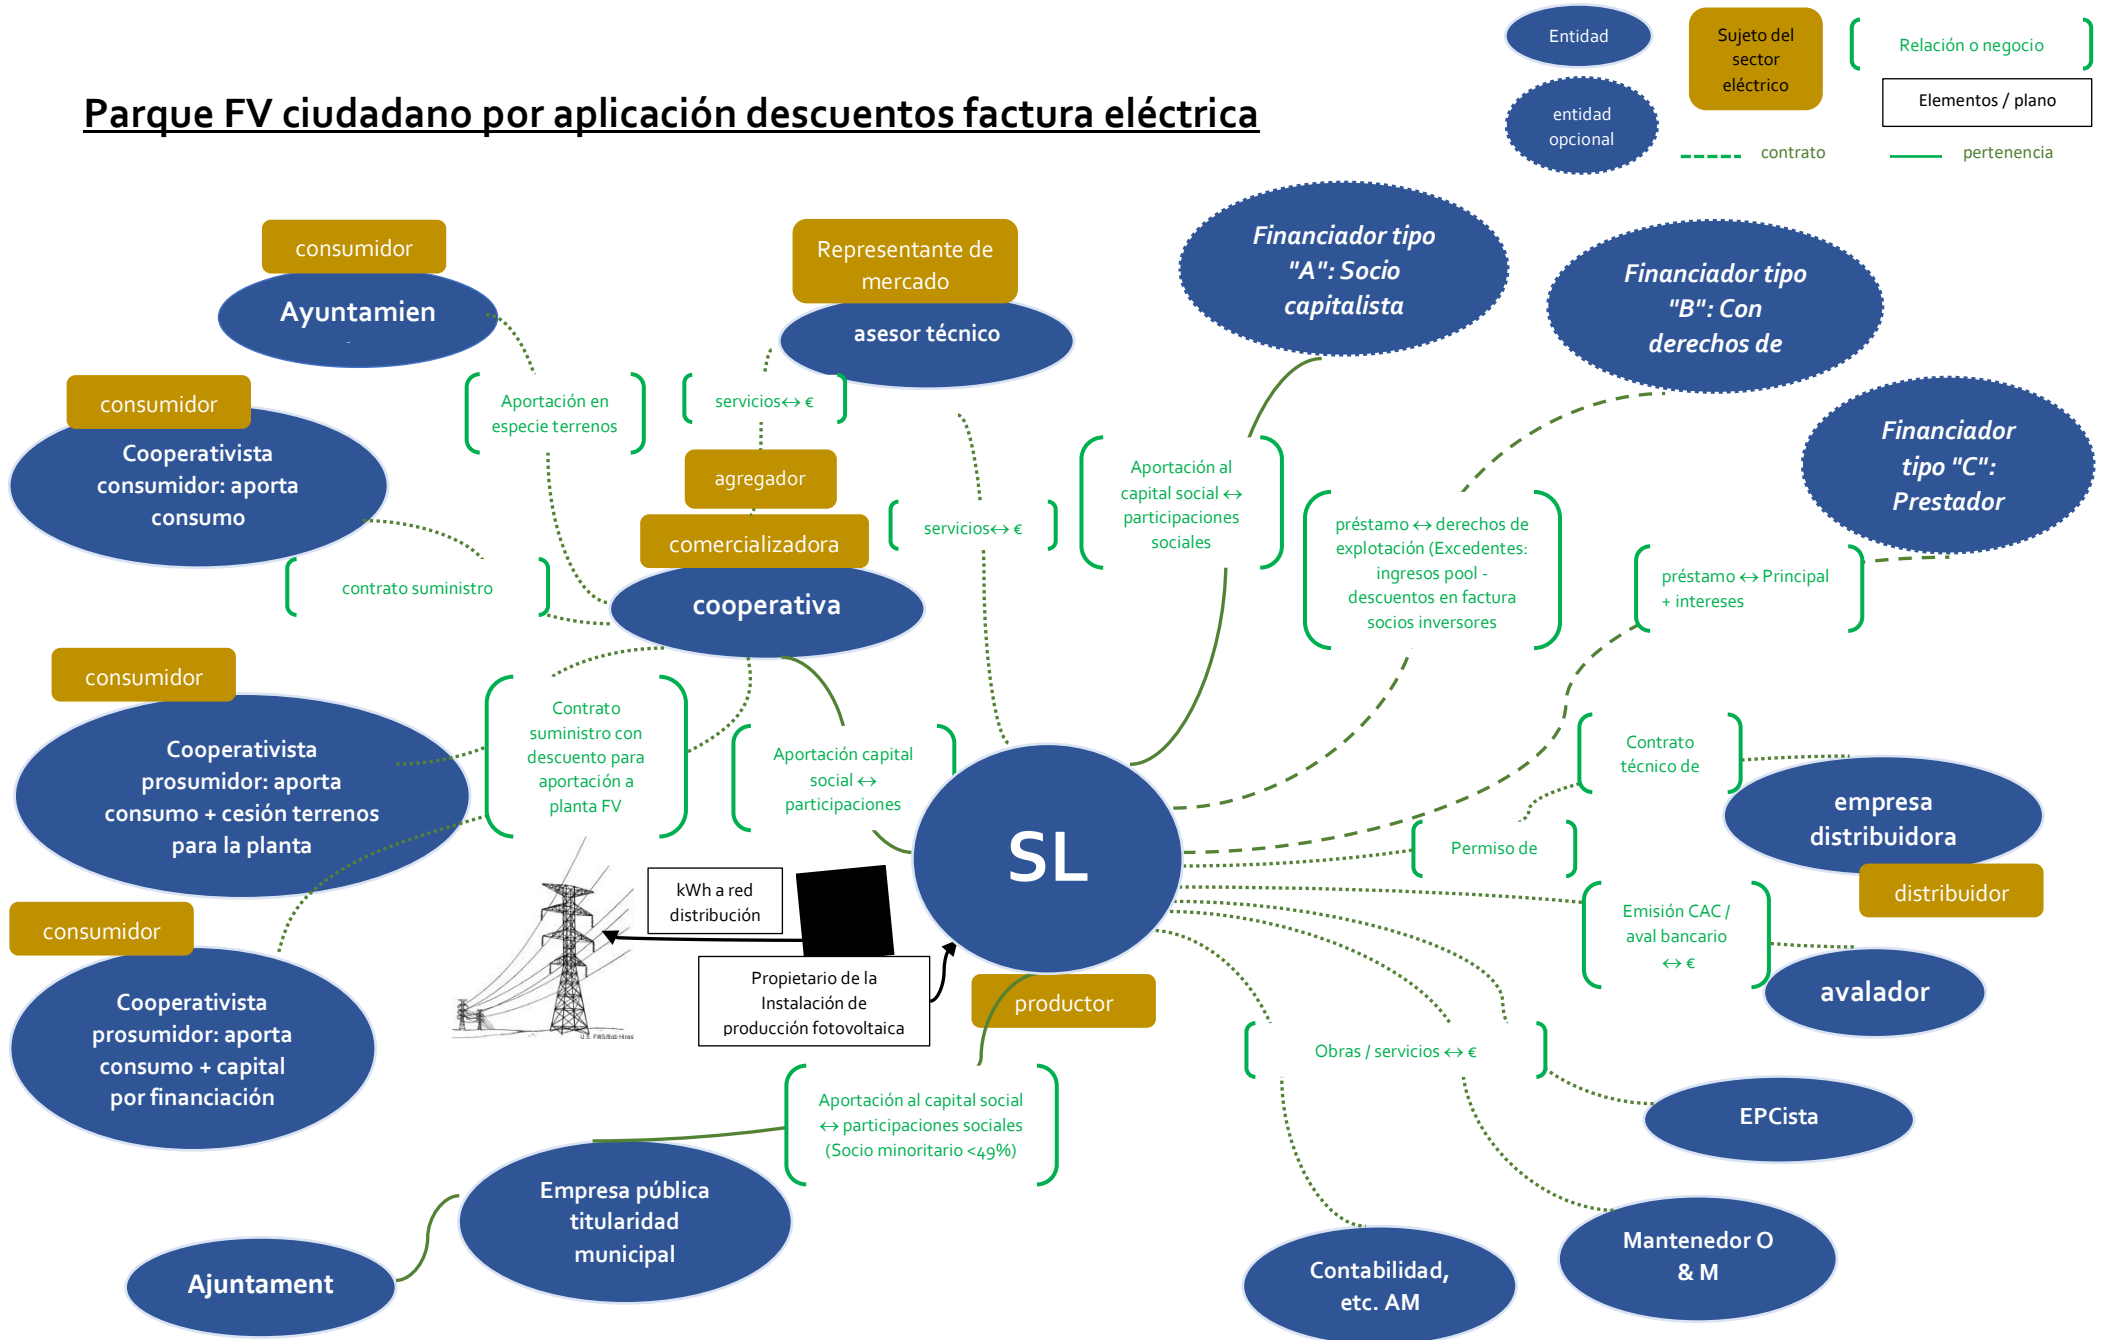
Entidad

Sujeto del sector eléctrico

Relación o negocio

entidad opcional

Elementos / plano

contrato

pertenencia

Parque FV ciudadano por aplicación descuentos factura eléctrica

consumidor

Ayuntamien

Representante de mercado

asesor técnico

Financiador tipo "A": Socio capitalista

Financiador tipo "B": Con derechos de

Financiador tipo "C": Prestador

consumidor

Cooperativista consumidor: aporta consumo

Aportación en especie terrenos

servicios↔ €

agregador

comercializadora

servicios↔ €

Aportación al capital social ↔ participaciones sociales

préstamo ↔ derechos de explotación (Excedentes: ingresos pool - descuentos en factura socios inversores

préstamo ↔ Principal + intereses

contrato suministro

cooperativa

consumidor

Cooperativista prosumidor: aporta consumo + cesión terrenos para la planta

Contrato suministro con descuento para aportación a planta FV

Aportación capital social ↔ participaciones

SL

Contrato técnico de

empresa distribuidora

Permiso de

distribuidor

Emisión CAC / aval bancario ↔ €

avalador

consumidor

Cooperativista prosumidor: aporta consumo + capital por financiación

kWh a red distribución

Propietario de la Instalación de producción fotovoltaica

productor

Obras / servicios ↔ €

EPCista

Aportación al capital social ↔ participaciones sociales (Socio minoritario <49%)

Empresa pública titularidad municipal

Ajuntament

Contabilidad, etc. AM

Mantenedor O & M